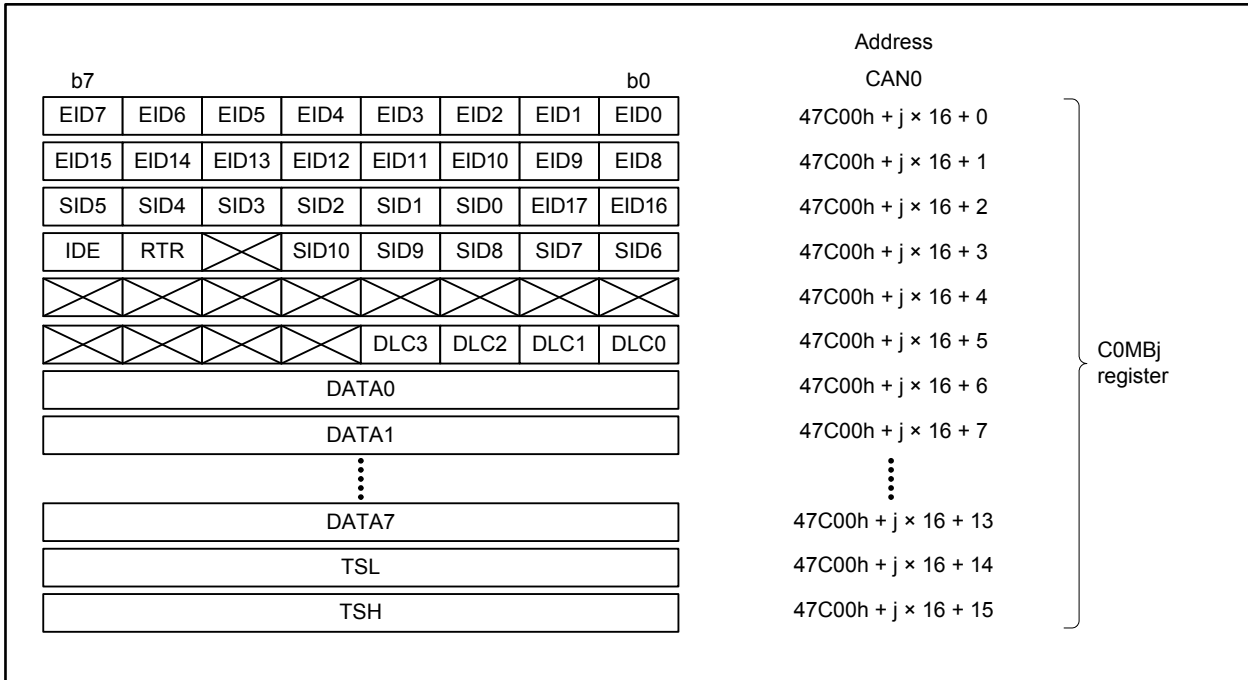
Address

b7 b0 CAN0

| EID7 | EID6 | EID5 | EID4 | EID3 | EID2 | EID1 | EID0 |
|---|---|---|---|---|---|---|---|
| EID15 | EID14 | EID13 | EID12 | EID11 | EID10 | EID9 | EID8 |
| SID5 | SID4 | SID3 | SID2 | SID1 | SID0 | EID17 | EID16 |
| IDE | RTR | | SID10 | SID9 | SID8 | SID7 | SID6 |
| | | | | | | | |
| | | | | DLC3 | DLC2 | DLC1 | DLC0 |

DATA0

DATA1

DATA7

TSL

TSH

47C00h + j × 16 + 0

47C00h + j × 16 + 1

47C00h + j × 16 + 2

47C00h + j × 16 + 3

47C00h + j × 16 + 4

47C00h + j × 16 + 5

47C00h + j × 16 + 6

47C00h + j × 16 + 7

47C00h + j × 16 + 13

47C00h + j × 16 + 14

47C00h + j × 16 + 15

C0MBj register